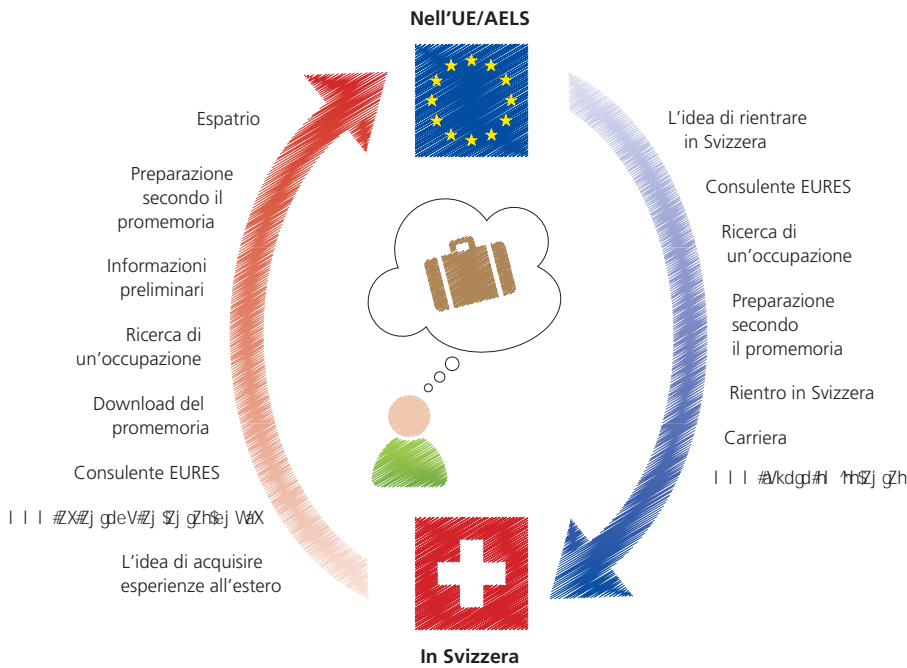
Nell'UE/AELS

Espatrio

Preparazione secondo il promemoria

Informazioni preliminari

Ricerca di un'occupazione

Download del promemoria

Consulente EURES

lll#ZX#Zjg deV#Zj $Zj gZh$ej WaX

L'idea di acquisire esperienze all'estero

L'idea di rientrare in Svizzera

Consulente EURES

Ricerca di un'occupazione

Preparazione secondo il promemoria

Rientro in Svizzera

Carriera

lll#aVkdgd#l ^h$Zj gZh

In Svizzera